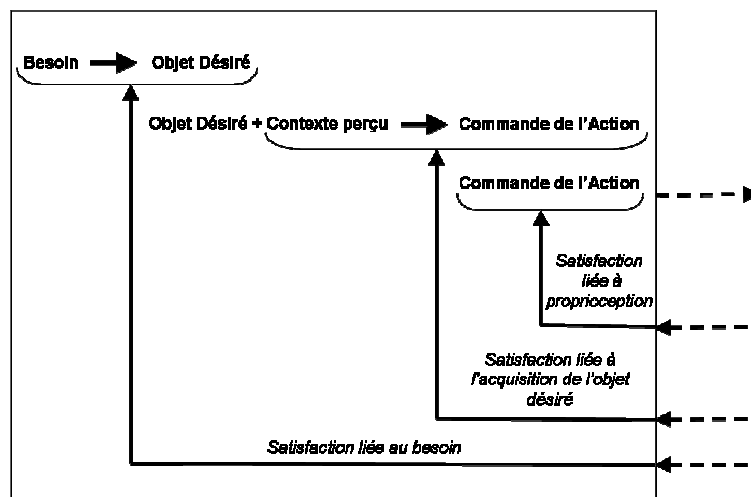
Besoin → Objet Désiré

Objet Désiré + Contexte perçu → Commande de l'Action

Commande de l'Action

Satisfaction liée à proprioception

Satisfaction liée à l'acquisition de l'objet désiré

Satisfaction liée au besoin